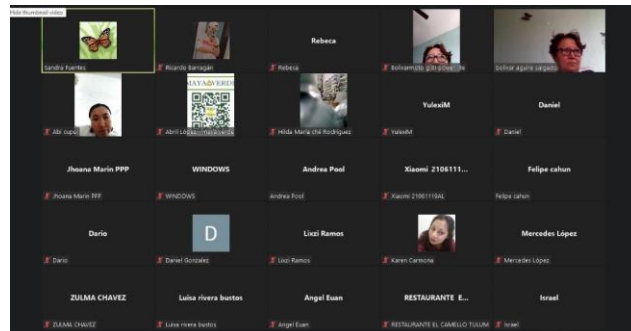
Hide thumbnail video

Sandra Fuentes

Ricardo Barragán

Rebeca

Rebeca

Bolivarmoto gutiérrez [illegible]

bolivar aguirre salgado

Abi cupul

HAYA VERDE

Abril López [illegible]

Hilda María chel Rodríguez

YulexiM

YulexiM

Daniel

Daniel

Jhoana Marin PPP

Jhoana Marin PPP

WINDOWS

WINDOWS

Andrea Pool

Andrea Pool

Xiaomi 2106111...

Xiaomi 21061119AL

Felipe cahun

Felipe cahun

Dario

Dario

D

Daniel Gonzalez

Lixzi Ramos

Lixzi Ramos

Karen Carmona

Mercedes López

Mercedes López

ZULMA CHAVEZ

ZULMA CHAVEZ

Luisa rivera bustos

Luisa rivera bustos

Angel Euan

Angel Euan

RESTAURANTE E...

RESTAURANTE EL CAMELLO TULUM

Israel

Israel